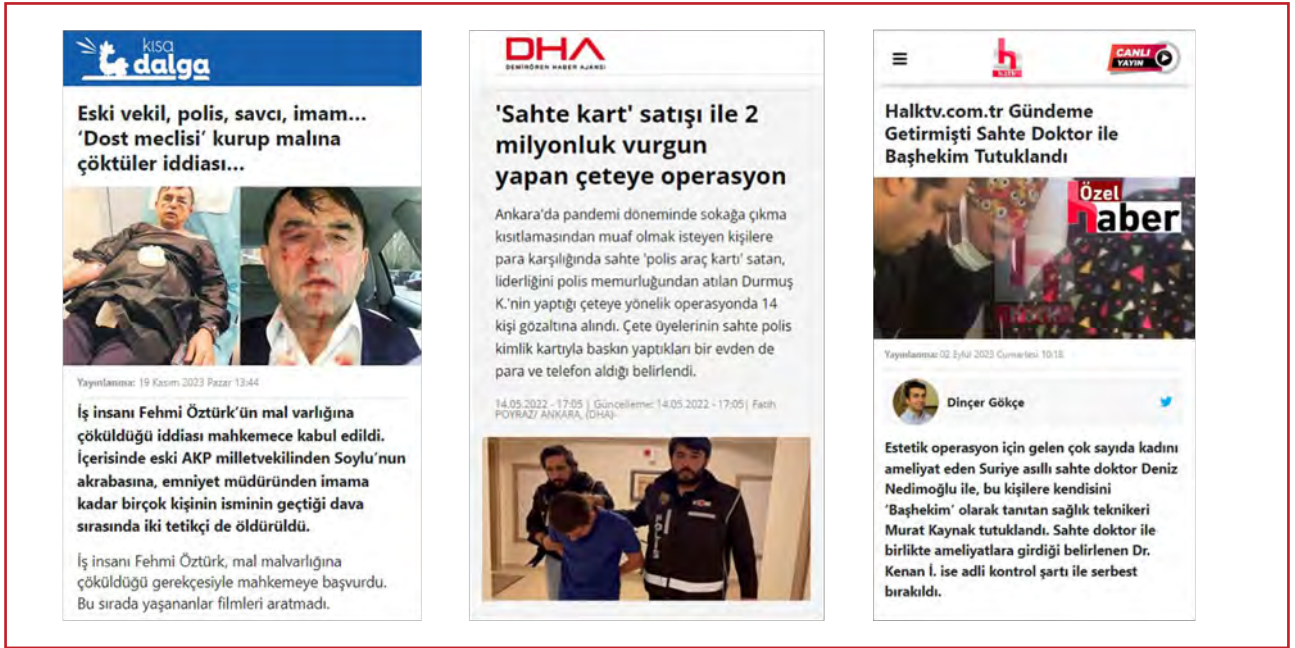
kısa dalga

Eski vekil, polis, savcı, imam... ‘Dost meclisi’ kurup malına çöktüler iddiası...

Yayınlanma: 19 Kasım 2023 Pazar 13:44

İş insanı Fehmi Öztürk'ün mal varlığına çöküldüğü iddiası mahkemece kabul edildi. İçerisinde eski AKP milletvekilinden Soylu'nun akrabasına, emniyet müdüründen imama kadar birçok kişinin isminin geçtiği dava sırasında iki tetikçi de öldürüldü.

İş insanı Fehmi Öztürk, mal malvarlığına çöküldüğü gerekçesiyle mahkemeye başvurdu. Bu sırada yaşananlar filmleri aratmadı.

DHA
DEMİRÖREN HABER AJANSI

'Sahte kart' satışı ile 2 milyonluk vurgun yapan çeteye operasyon

Ankara'da pandemi döneminde sokağa çıkma kısıtlamasından muaf olmak isteyen kişilere para karşılığında sahte 'polis araç kartı' satan, liderliğini polis memurluğundan atılan Durmuş K.'nin yaptığı çeteye yönelik operasyonda 14 kişi gözaltına alındı. Çete üyelerinin sahte polis kimlik kartıyla baskın yaptıkları bir evden de para ve telefon aldığı belirlendi.

14.05.2022 - 17:05 | Güncelleme: 14.05.2022 - 17:05| Fatih POYRAZ/ ANKARA, (DHA)-

h
CANLI YAYIN

Halktv.com.tr Gündeme Getirmişti Sahte Doktor ile Başhekim Tutuklandı

Özel haber

Yayınlanma: 02 Eylül 2023 Cumartesi 10:18

Dinçer Gökçe

Estetik operasyon için gelen çok sayıda kadını ameliyat eden Suriye asıllı sahte doktor Deniz Nedimoğlu ile, bu kişilere kendisini ‘Başhekim’ olarak tanıtan sağlık teknikeri Murat Kaynak tutuklandı. Sahte doktor ile birlikte ameliyatlara girdiği belirlenen Dr. Kenan İ. ise adli kontrol şartı ile serbest bırakıldı.